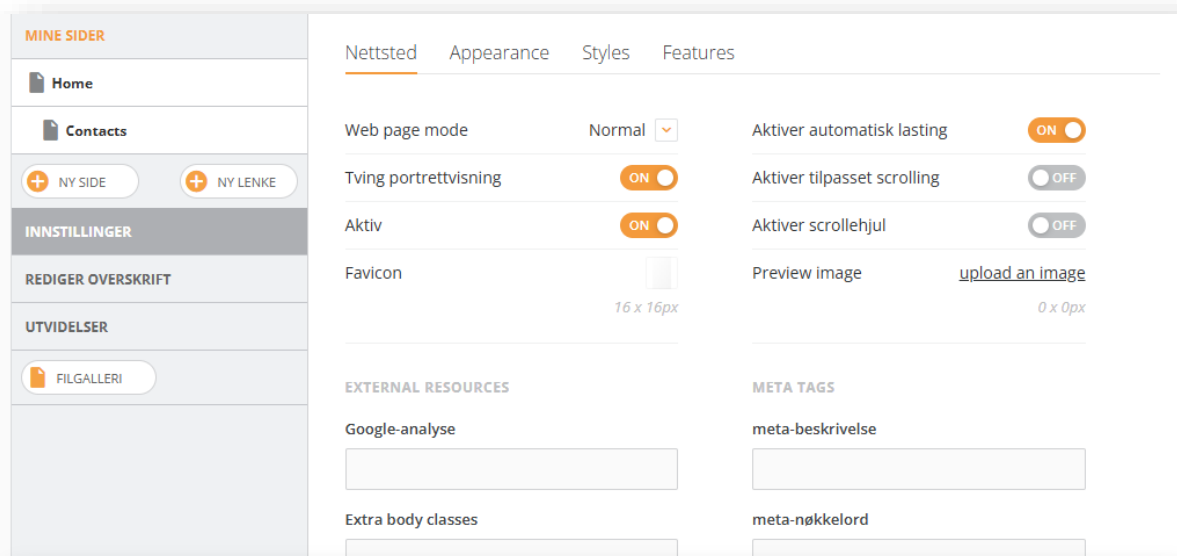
MINE SIDER

Home

Contacts

NY SIDE

NY LENKE

INNSTILLINGER

REDIGER OVERSKRIFT

UTVIDELSER

FILGALLERI

Nettsted Appearance Styles Features

Web page mode Normal

Tving portrettvisning ON

Aktiv ON

Favicon

16 x 16px

Aktiver automatisk lasting ON

Aktiver tilpasset scrolling OFF

Aktiver scrollehjul OFF

Preview image upload an image

0 x 0px

EXTERNAL RESOURCES

Google-analyse

Extra body classes

META TAGS

meta-beskrivelse

meta-nøkkelord